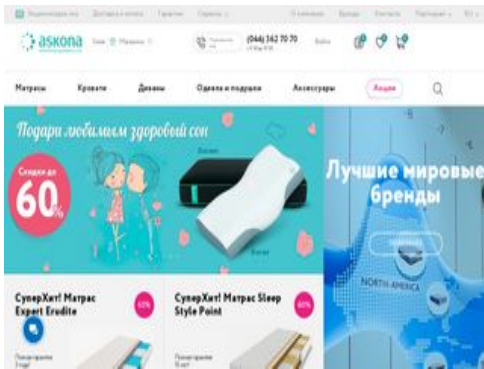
askona

(044) 362 70 70

Матрасы Кровати Диваны Одеяла и подушки Аксессуары Акции

Подари любимым здоровый сон

Скидки до 60%

Лучшие мировые бренды

NORTH AMERICA

СуперХит! Матрас Expert Erudite

СуперХит! Матрас Sleep Style Point

-60%

-60%